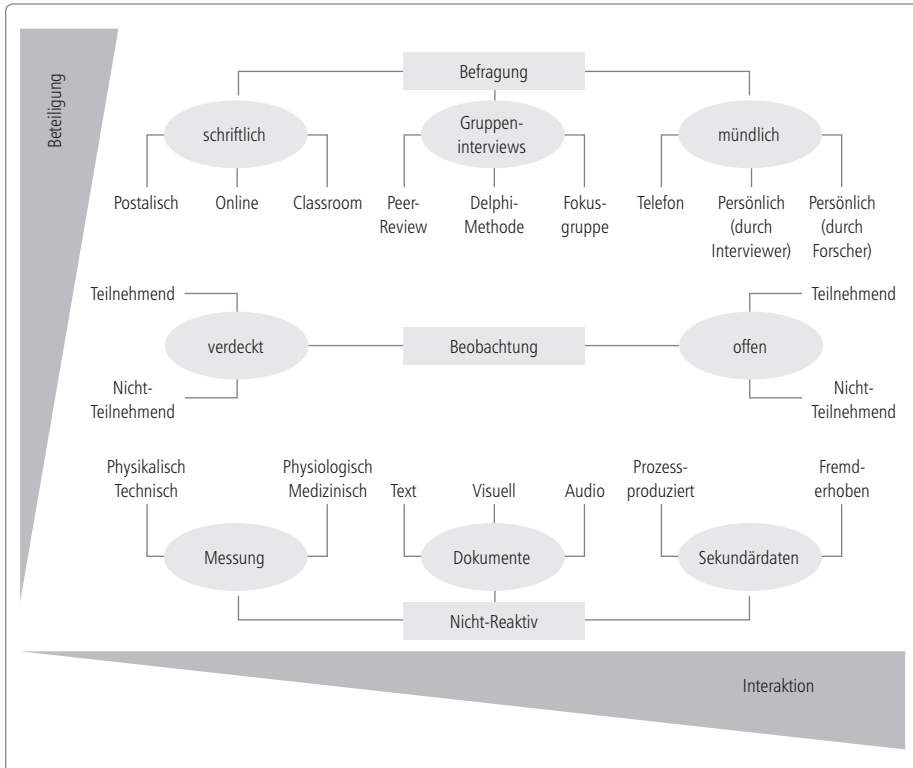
Beteiligung

Befragung

schriftlich

Gruppeninterviews

mündlich

Postalisch

Online

Classroom

Peer-Review

Delphi-Methode

Fokusgruppe

Telefon

Persönlich (durch Interviewer)

Persönlich (durch Forscher)

Teilnehmend

verdeckt

Nicht-Teilnehmend

Beobachtung

offen

Teilnehmend

Nicht-Teilnehmend

Physikalisch Technisch

Physiologisch Medizinisch

Text

Visuell

Audio

Prozessproduziert

Fremderhoben

Messung

Dokumente

Sekundärdaten

Nicht-Reaktiv

Interaktion